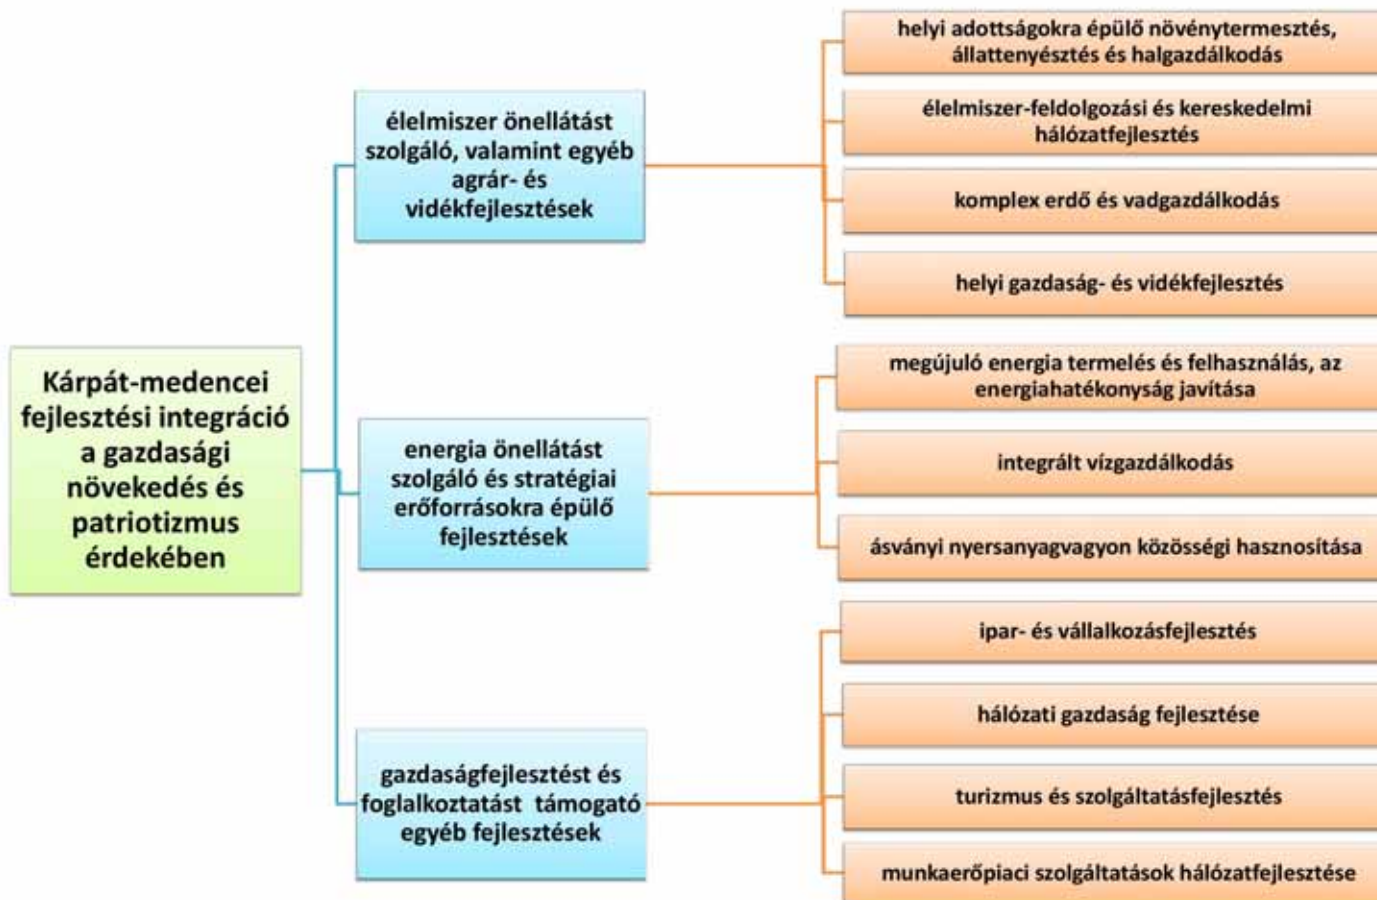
Kárpát-medencei fejlesztési integráció a gazdasági növekedés és patriotizmus érdekében

élelmiszer önellátást szolgáló, valamint egyéb agrár- és vidékfejlesztések

helyi adottságokra épülő növénytermesztés, állattenyésztés és halgazdálkodás

élelmiszer-feldolgozási és kereskedelmi hálózatfejlesztés

komplex erdő és vadgazdálkodás

helyi gazdaság- és vidékfejlesztés

energia önellátást szolgáló és stratégiai erőforrásokra épülő fejlesztések

megújuló energia termelés és felhasználás, az energiahatékonyság javítása

integrált vízgazdálkodás

ásványi nyersanyagvagyon közösségi hasznosítása

gazdaságfejlesztést és foglalkoztatást támogató egyéb fejlesztések

ipar- és vállalkozásfejlesztés

hálózati gazdaság fejlesztése

turizmus és szolgáltatásfejlesztés

munkaerőpiaci szolgáltatások hálózatfejlesztése